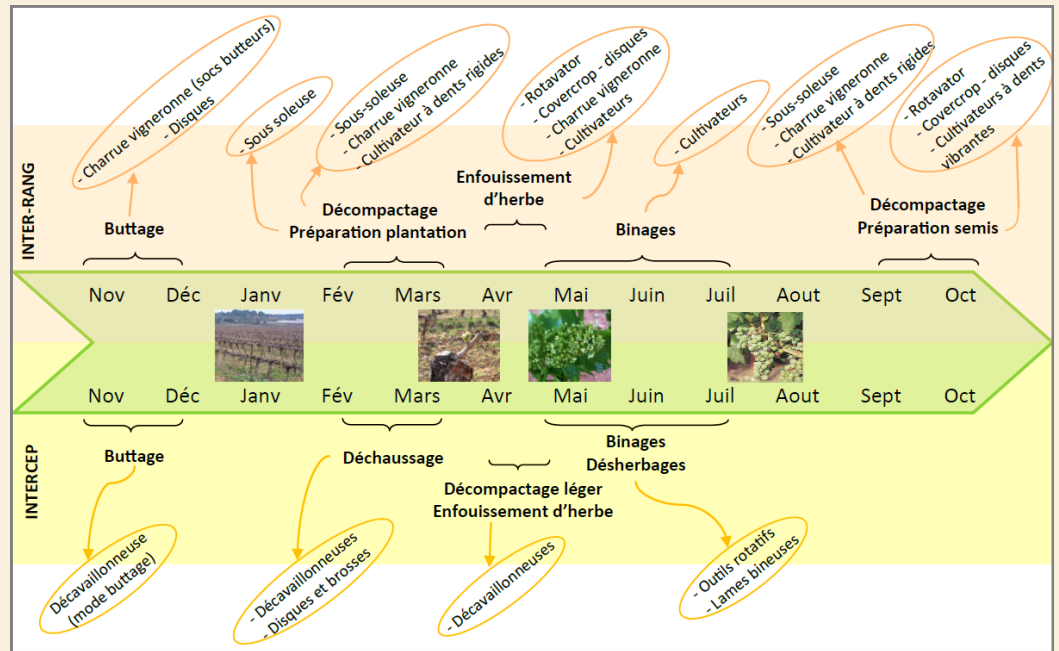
INTER-RANG

- Charrue vigneronne (socs butteurs)
- Disques

- Sous soleuse

- Sous-soleuse
- Charrue vigneronne
- Cultivateur à dents rigides

- Rotavator
- Covercrop - disques
- Charrue vigneronne
- Cultivateurs

- Cultivateurs

- Sous-soleuse
- Charrue vigneronne
- Cultivateur à dents rigides

- Rotavator
- Covercrop - disques
- Cultivateurs à dents vibrantes

Buttage

Décompactage
Préparation plantation

Enfouissement d'herbe

Binages

Décompactage
Préparation semis

Nov Déc Janv Fév Mars Avr Mai Juin Juil Aout Sept Oct

Nov Déc Janv Fév Mars Avr Mai Juin Juil Aout Sept Oct

INTERCEP

Buttage

Déchaussage

Binages
Désherbages

Décompactage léger
Enfouissement d'herbe

Décavaillonneuse (mode buttage)

- Décavaillonneuses
- Disques et brosses

- Décavaillonneuses

- Outils rotatifs
- Lames bineuses